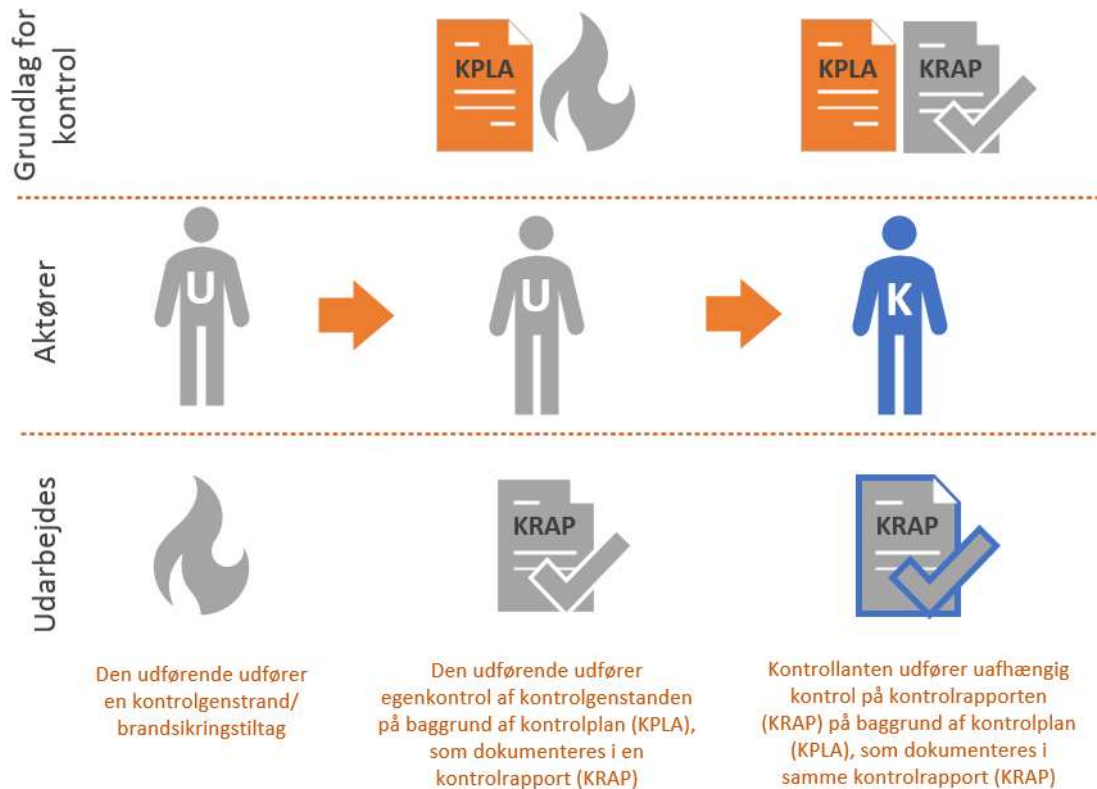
Grundlag for kontrol

KPLA

KPLA

KRAP

Aktører

U

U

K

Udarbejdes

KRAP

KRAP

Den udførende udfører en kontrolgenstrand/ brandsikringstiltag

Den udførende udfører egenkontrol af kontrolgenstanden på baggrund af kontrolplan (KPLA), som dokumenteres i en kontrolrapport (KRAP)

Kontrollanten udfører uafhængig kontrol på kontrolrapporten (KRAP) på baggrund af kontrolplan (KPLA), som dokumenteres i samme kontrolrapport (KRAP)